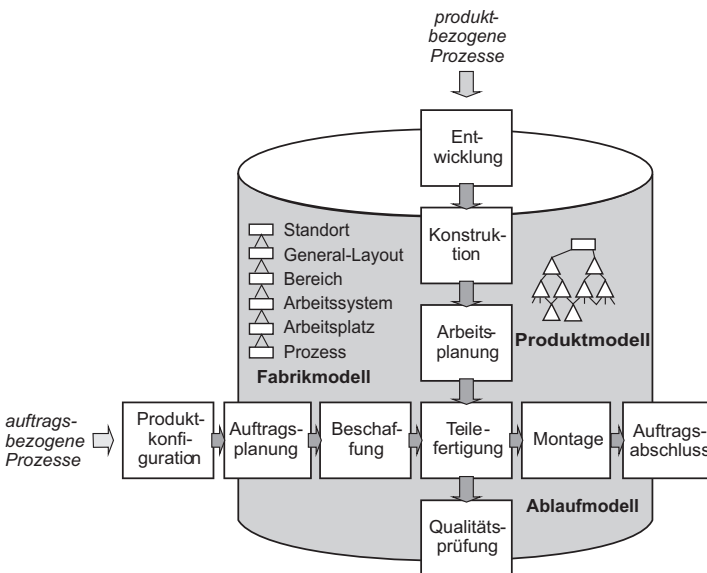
produktbezogene Prozesse

Entwicklung

Konstruktion

Arbeitsplanung

Standort
General-Layout
Bereich
Arbeitssystem
Arbeitsplatz
Prozess

Fabrikmodell

Produktmodell

auftragsbezogene Prozesse

Produktkonfiguration

Auftragsplanung

Beschaffung

Teilefertigung

Montage

Auftragsabschluss

Ablaufmodell

Qualitätsprüfung